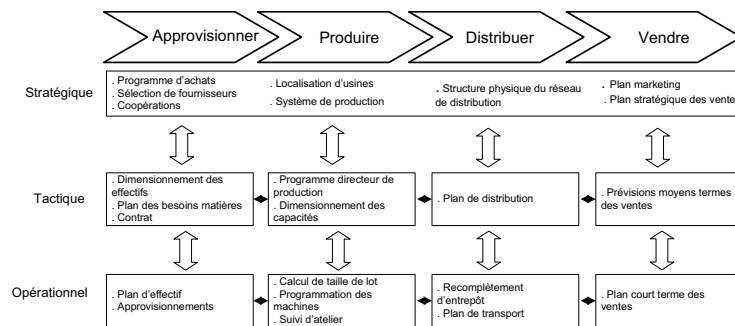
Approvisionner

Produire

Distribuer

Vendre

Stratégique

. Programme d'achats
. Sélection de fournisseurs
. Coopérations

. Localisation d'usines
. Système de production

. Structure physique du réseau de distribution

. Plan marketing
. Plan stratégique des ventes

Tactique

. Dimensionnement des effectifs
. Plan des besoins matières
. Contrat

. Programme directeur de production
. Dimensionnement des capacités

. Plan de distribution

. Prévisions moyens termes des ventes

Opérationnel

. Plan d'effectif
. Approvisionnements

. Calcul de taille de lot
. Programmation des machines
. Suivi d'atelier

. Recomplètement d'entrepôt
. Plan de transport

. Plan court terme des ventes